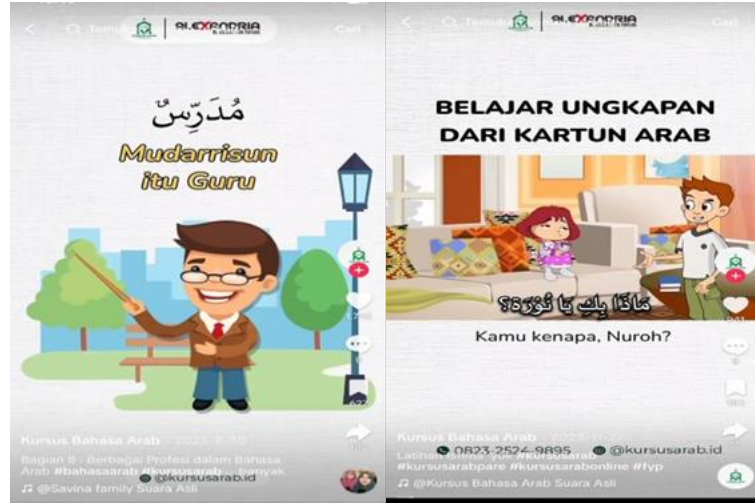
Temu ALEXANDRIA Cari

مُدَرِّسٌ

Mudarrisun itu Guru

Kursus Bahasa Arab · 2023-8-30

Bagian 8 : Berbagai Profesi dalam Bahasa Arab #bahasaarab #kursusarab ... banyak

@kursusarab.id

♫ @Savina family Suara Asli

Temu ALEXANDRIA Cari

BELAJAR UNGKAPAN DARI KARTUN ARAB

مَاذَا بِكِ يَا نُورَة؟

Kamu kenapa, Nuroh?

Kursus Bahasa Arab · 2023-

0823-2524-9895 @kursusarab.id

Latihan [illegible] #kursusarab

#kursusarabpare #kursusarabonline #fyp

♫ @Kursus Bahasa Arab Suara Asli